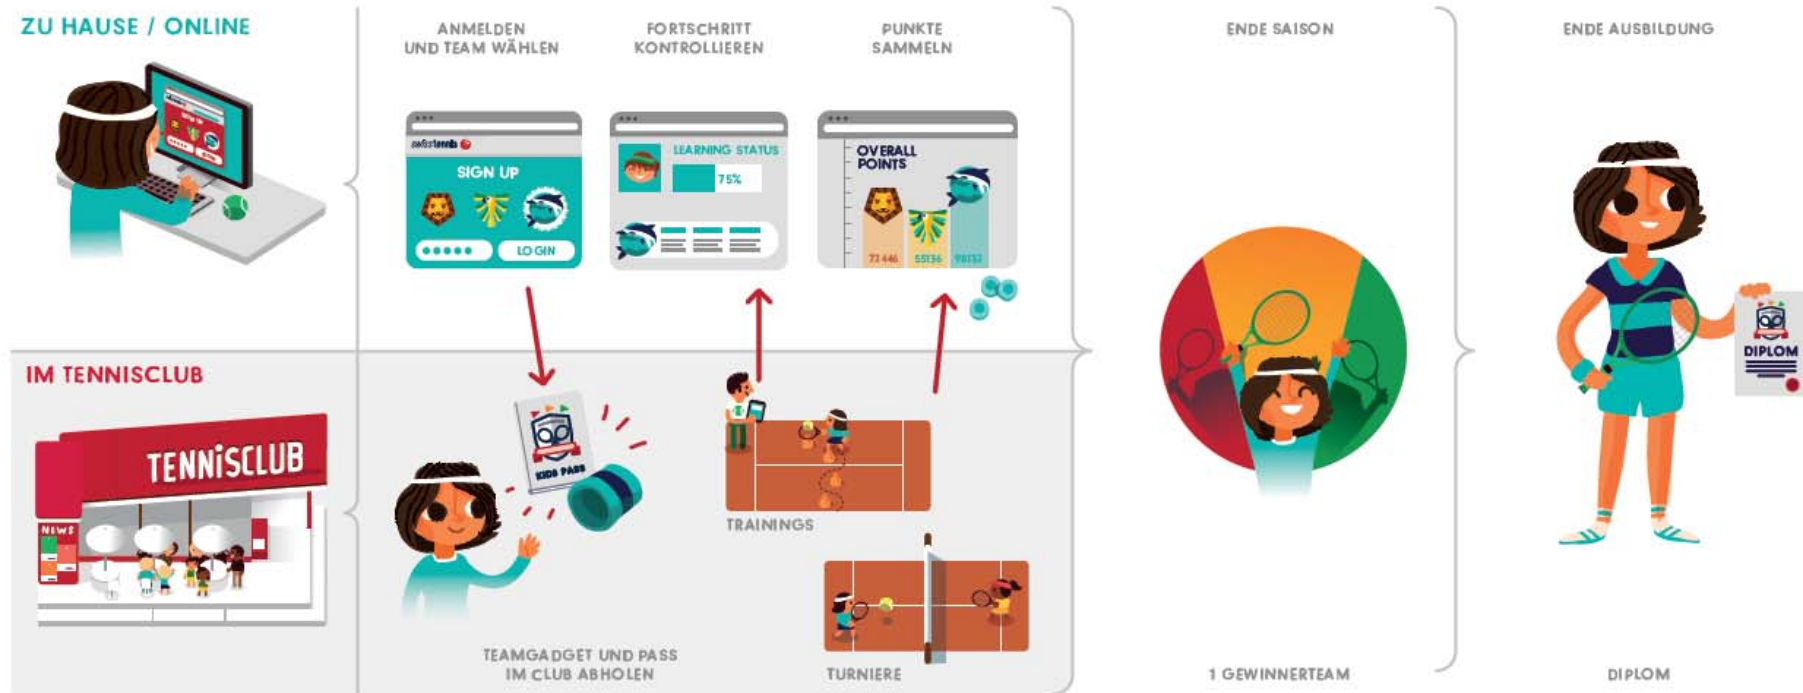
ZU HAUSE / ONLINE

ANMELDEN UND TEAM WÄHLEN

FORTSCHRITT KONTROLLIEREN

PUNKTE SAMMELN

ENDE SAISON

ENDE AUSBILDUNG

swisstennis

SIGN UP

LOGIN

LEARNING STATUS

75%

OVERALL POINTS

73 446

55136

98132

IM TENNISCLUB

TENNISCLUB

NEWS

KIDS PASS

TRAININGS

TEAMGADGET UND PASS IM CLUB ABHOLEN

TURNIERE

1 GEWINNERTEAM

DIPLOM

DIPLOM